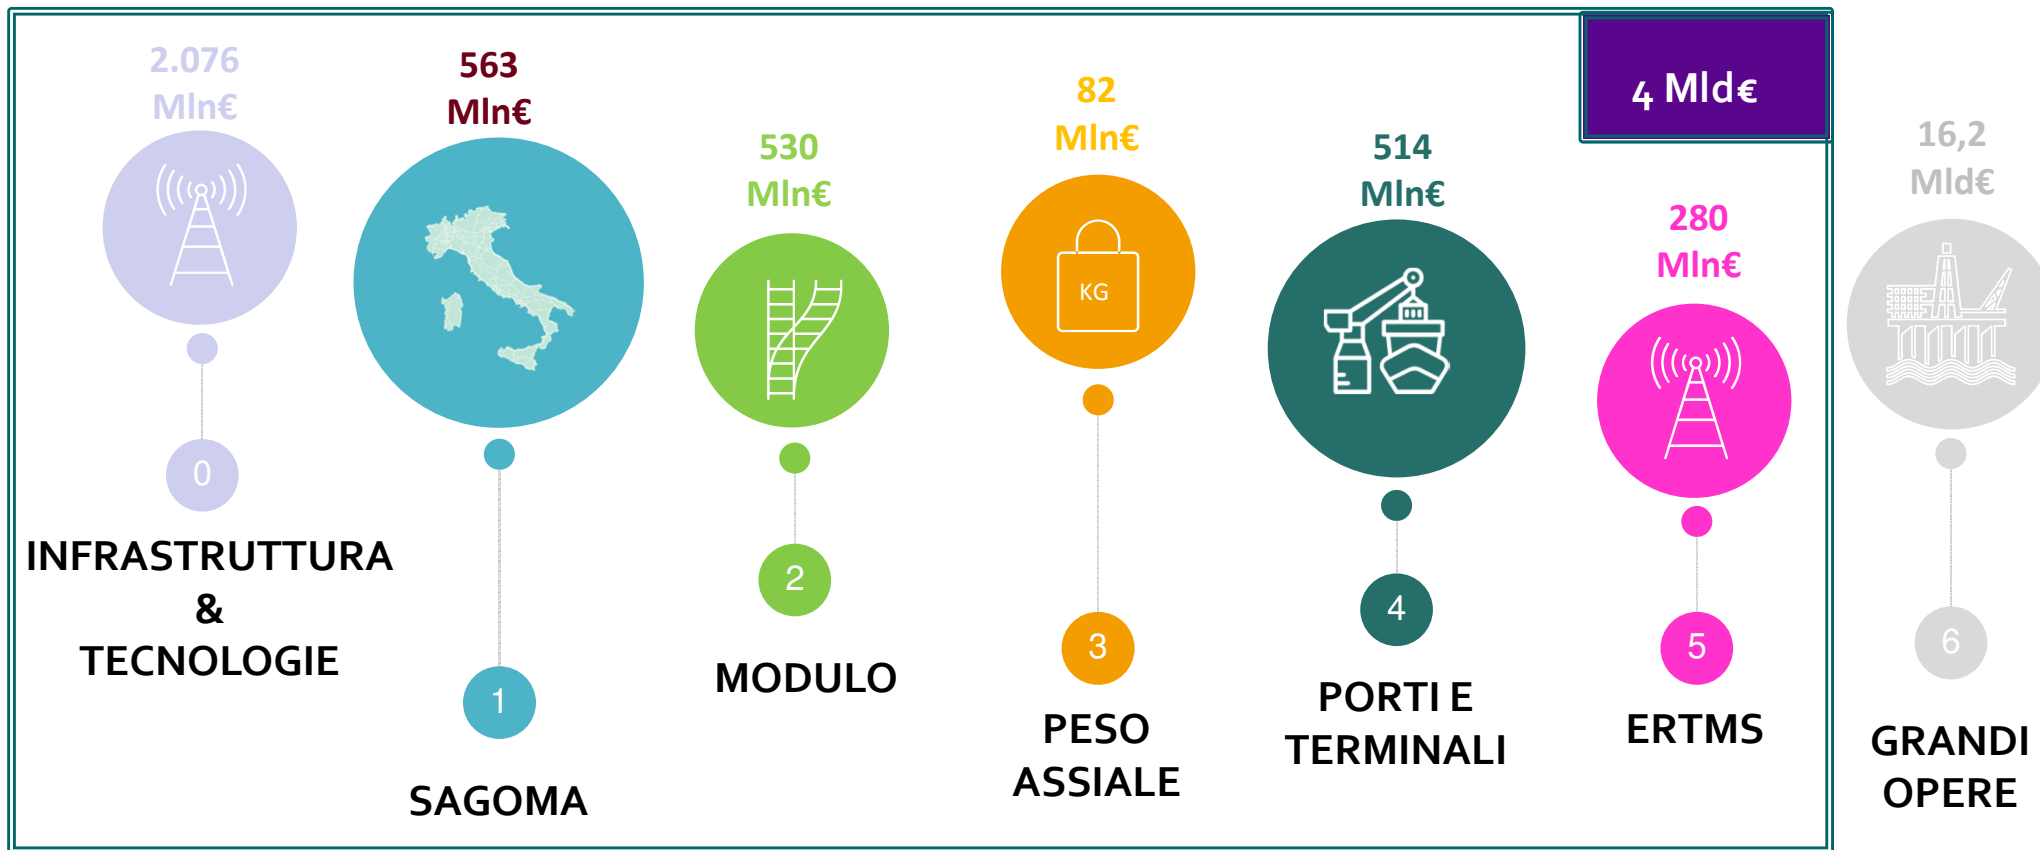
4 Mld€

2.076 Mln€

0

INFRASTRUTTURA & TECNOLOGIE

563 Mln€

1

SAGOMA

530 Mln€

2

MODULO

82 Mln€

KG

3

PESO ASSIALE

514 Mln€

4

PORTI E TERMINALI

280 Mln€

5

ERTMS

16,2 Mld€

6

GRANDI OPERE